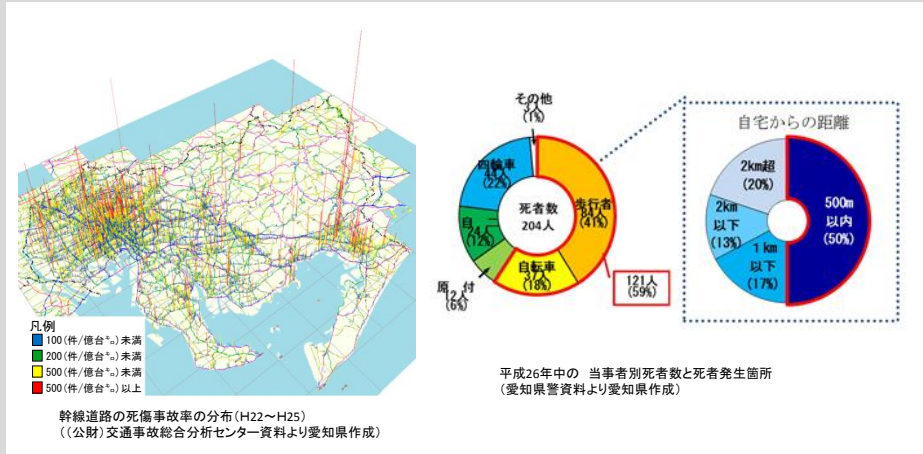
凡例
100(件/億台キロ)未満
200(件/億台キロ)未満
500(件/億台キロ)未満
500(件/億台キロ)以上

幹線道路の死傷事故率の分布(H22～H25)
((公財)交通事故総合分析センター資料より愛知県作成)

その他
3人
(1%)

四輪車
45人
(22%)

自二
24人
(12%)

原付
12人
(6%)

死者数
204人

歩行者
84人
(41%)

自転車
37人
(18%)

121人
(59%)

自宅からの距離

2km超
(20%)

2km
以下
(13%)

1km
以下
(17%)

500m
以内
(50%)

平成26年中の　当事者別死者数と死者発生箇所
(愛知県警資料より愛知県作成)